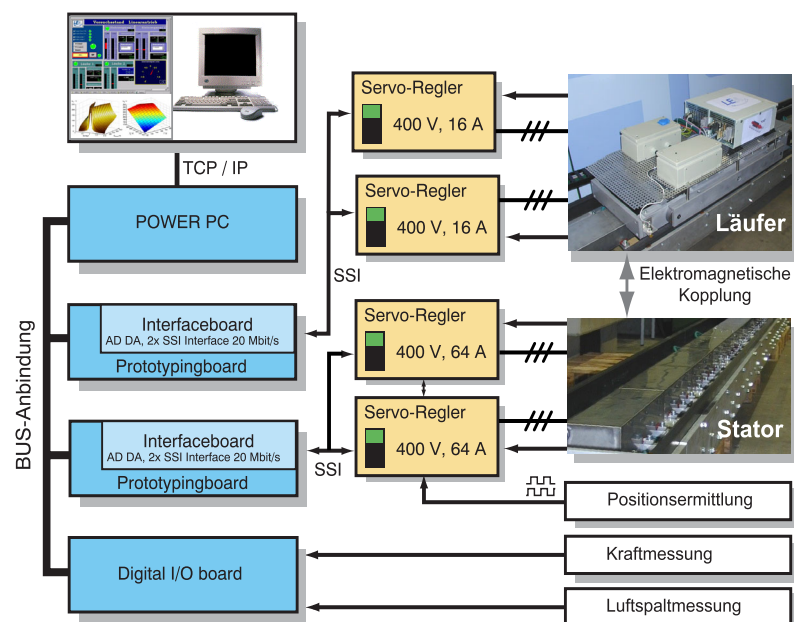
TCP / IP

POWER PC

Interfaceboard
AD DA, 2x SSI Interface 20 Mbit/s
Prototypingboard

Interfaceboard
AD DA, 2x SSI Interface 20 Mbit/s
Prototypingboard

Digital I/O board

BUS-Anbindung

SSI

SSI

Servo-Regler
400 V, 16 A

Servo-Regler
400 V, 16 A

Servo-Regler
400 V, 64 A

Servo-Regler
400 V, 64 A

Läufer

Elektromagnetische Kopplung

Stator

Positionsermittlung

Kraftmessung

Luftspaltmessung